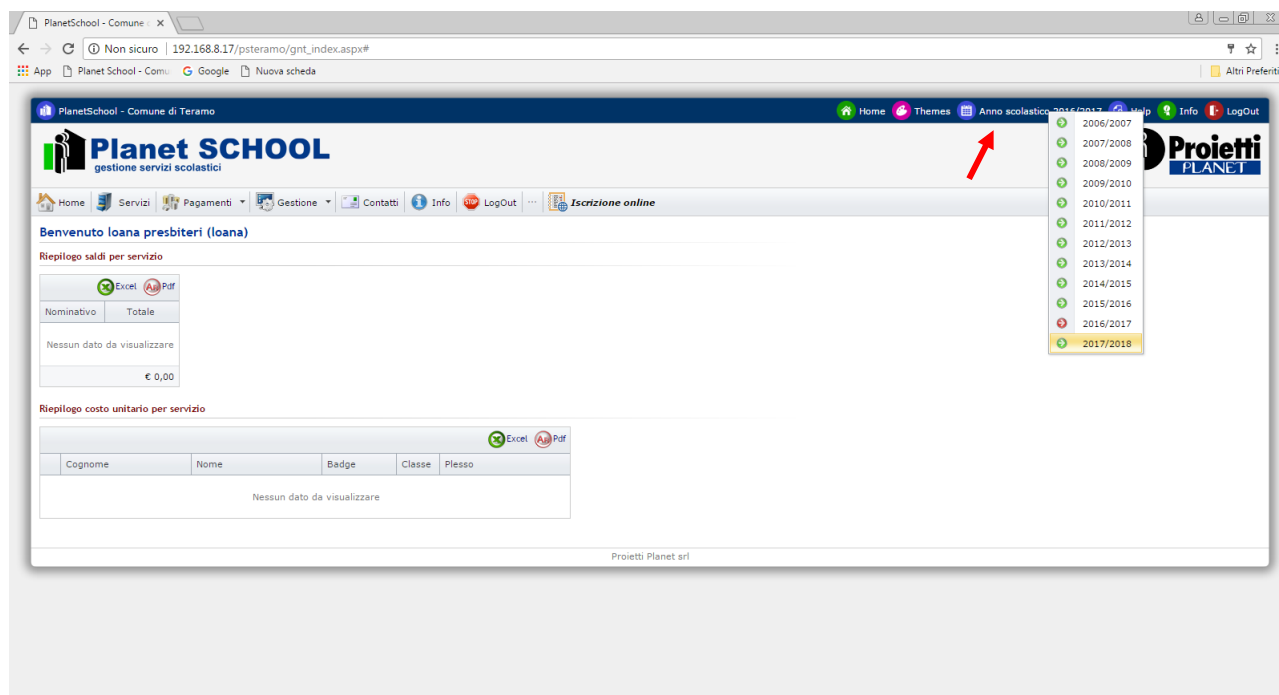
PlanetSchool - Comune

Non sicuro | 192.168.8.17/psteramo/gnt_index.aspx#

App   Planet School - Comu   Google   Nuova scheda   Altri Preferiti

PlanetSchool - Comune di Teramo

Home   Themes   Anno scolastico 2016/2017   Help   Info   LogOut

Planet SCHOOL
gestione servizi scolastici

Proietti PLANET

Home | Servizi | Pagamenti | Gestione | Contatti | Info | LogOut | Iscrizione online

2006/2007
2007/2008
2008/2009
2009/2010
2010/2011
2011/2012
2012/2013
2013/2014
2014/2015
2015/2016
2016/2017
2017/2018

Benvenuto loana presbiteri (loana)

Riepilogo saldi per servizio

Excel   Pdf

| Nominativo | Totale |
|---|---|
| Nessun dato da visualizzare | |
| | € 0,00 |

Riepilogo costo unitario per servizio

Excel   Pdf

| Cognome | Nome | Badge | Classe | Plesso |
|---|---|---|---|---|
| Nessun dato da visualizzare | | | | |

Proietti Planet srl